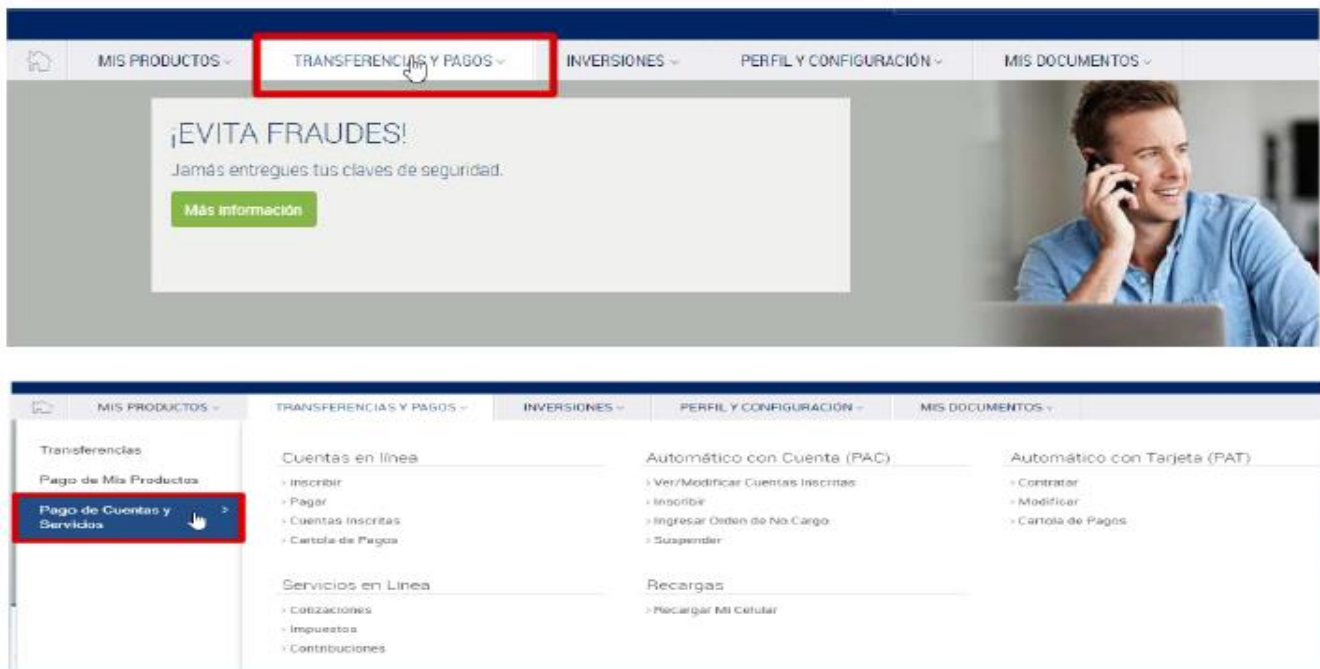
MIS PRODUCTOS ⌄ TRANSFERENCIAS Y PAGOS ⌄ INVERSIONES ⌄ PERFIL Y CONFIGURACIÓN ⌄ MIS DOCUMENTOS ⌄

¡EVITA FRAUDES!

Jamás entregues tus claves de seguridad.

Más información

MIS PRODUCTOS ⌄ TRANSFERENCIAS Y PAGOS ⌄ INVERSIONES ⌄ PERFIL Y CONFIGURACIÓN ⌄ MIS DOCUMENTOS ⌄

Transferencias

Pago de Mis Productos

Pago de Cuentas y Servicios >

Cuentas en línea
› Inscribir
› Pagar
› Cuentas Inscritas
› Cartola de Pagos

Servicios en Línea
› Cotizaciones
› Impuestos
› Contribuciones

Automático con Cuenta (PAC)
› Ver/Modificar Cuentas Inscritas
› Inscribir
› Ingresar Orden de No Cargo
› Suspender

Recargas
› Recargar Mi Celular

Automático con Tarjeta (PAT)
› Contratar
› Modificar
› Cartola de Pagos